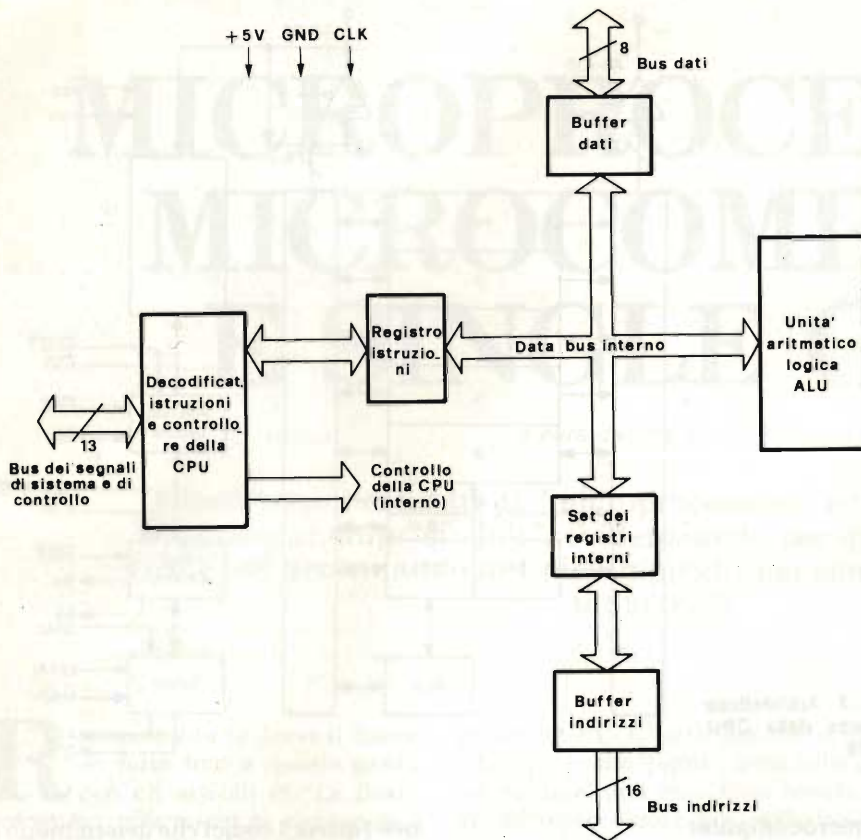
+5V GND CLK

8
Bus dati

Buffer dati

Unita' aritmetico logica ALU

Registro istruzioni

Data bus interno

Decodificat. istruzioni e controllore della CPU

13
Bus dei segnali di sistema e di controllo

Controllo della CPU (interno)

Set dei registri interni

Buffer indirizzi

16
Bus indirizzi